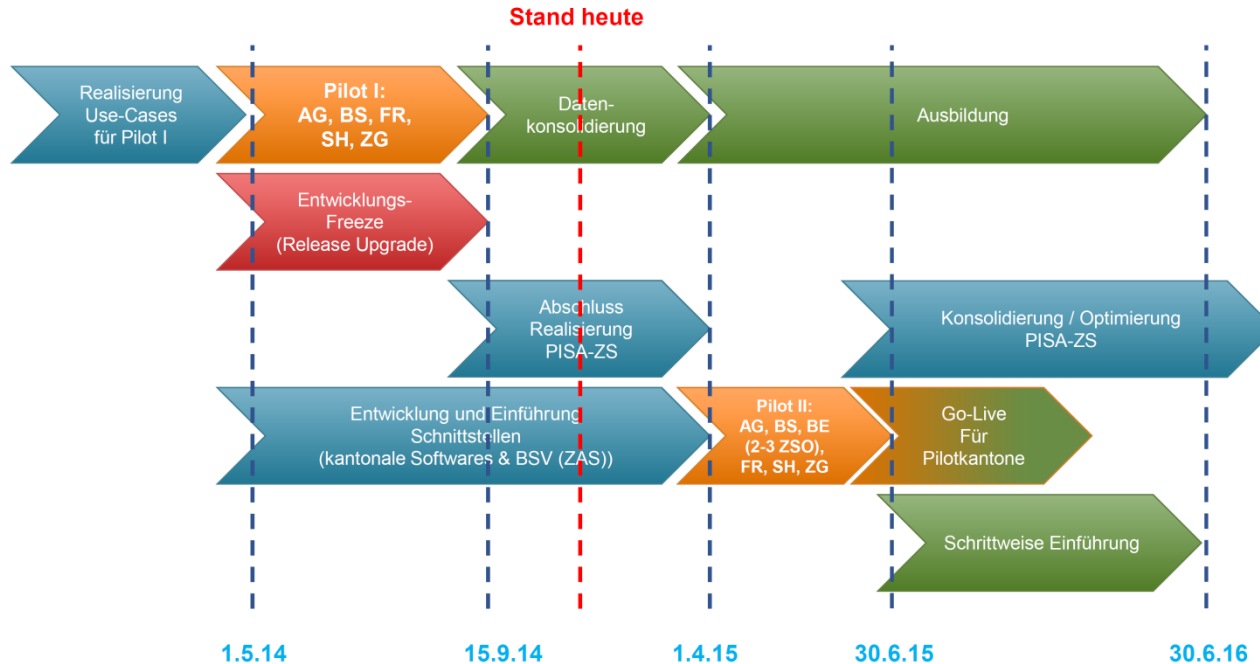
Stand heute

Realisierung Use-Cases für Pilot I

Pilot I: AG, BS, FR, SH, ZG

Daten-konsolidierung

Ausbildung

Entwicklungs-Freeze (Release Upgrade)

Abschluss Realisierung PISA-ZS

Konsolidierung / Optimierung PISA-ZS

Entwicklung und Einführung Schnittstellen (kantonale Softwares & BSV (ZAS))

Pilot II: AG, BS, BE (2-3 ZSO), FR, SH, ZG

Go-Live Für Pilotkantone

Schrittweise Einführung

1.5.14

15.9.14

1.4.15

30.6.15

30.6.16